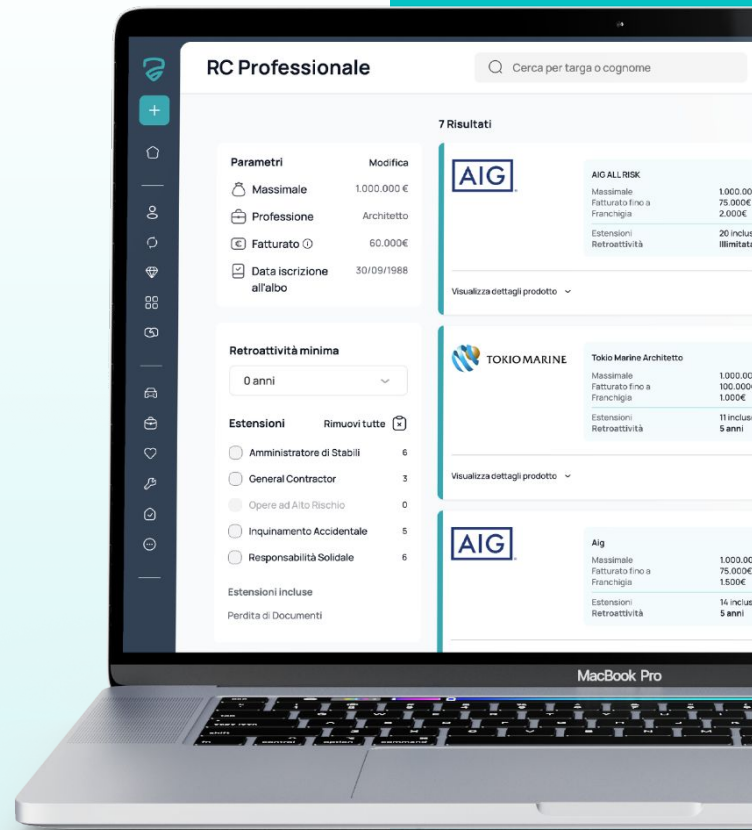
RC Professionale

Cerca per targa o cognome

Parametri Modifica

Massimale 1.000.000 €

Professione Architetto

Fatturato 60.000€

Data iscrizione all'albo 30/09/1988

Retroattività minima

0 anni

Estensioni Rimuovi tutte

Amministratore di Stabili 6

General Contractor 3

Opere ad Alto Rischio 0

Inquinamento Accidentale 5

Responsabilità Solidale 6

Estensioni incluse

Perdita di Documenti

7 Risultati

AIG

AIG ALL RISK

Massimale 1.000.00

Fatturato fino a 75.000€

Franchigia 2.000€

Estensioni 20 inclus

Retroattività Illimitat

Visualizza dettagli prodotto

TOKIO MARINE

Tokio Marine Architetto

Massimale 1.000.00

Fatturato fino a 100.000

Franchigia 1.000€

Estensioni 11 inclus

Retroattività 5 anni

Visualizza dettagli prodotto

AIG

Aig

Massimale 1.000.00

Fatturato fino a 75.000€

Franchigia 1.500€

Estensioni 14 inclus

Retroattività 5 anni

MacBook Pro